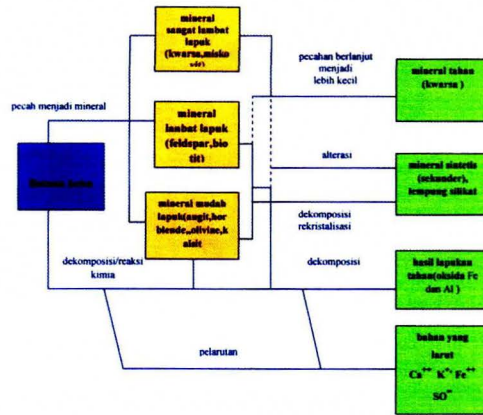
mineral sangat lambat lapuk (kwarsa,misko vit)

mineral lambat lapuk (feldspar,bio tit)

mineral mudah lapuk(augit,hor blende,,olivine,k alsit

pecah menjadi mineral

Batuan induk

pecahan berlanjut menjadi lebih kecil

mineral tahan (kwarsa)

alterasi

mineral sintetis (sekunder), lempung silikat

dekomposisi rekristalisasi

dekomposisi/reaksi kimia

dekomposisi

hasil lapukan tahan(oksida Fe dan Al)

pelarutan

bahan yang larut $Ca^{++}$ $K^{+}$ $Fe^{++}$ $SO^{=}$